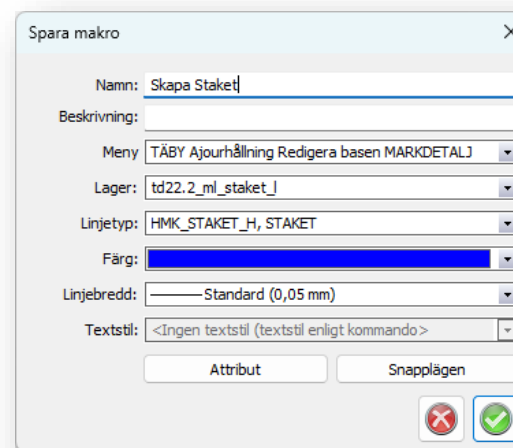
Spara makro

Namn: Skapa Staket

Beskrivning:

Meny TÄBY Ajourhållning Redigera basen MARKDETALJ

Lager: td22.2_ml_staket_l

Linjetyp: HMK_STAKET_H, STAKET

Färg:

Linjebredd: Standard (0,05 mm)

Textstil: <Ingen textstil (textstil enligt kommando>

Attribut

Snapplägen